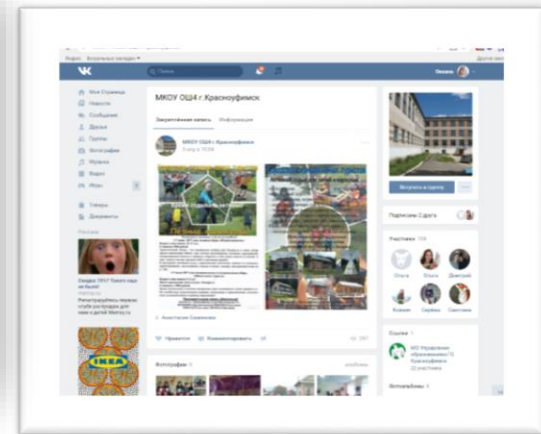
Видео   Визуальные закладки

VK   Поиск

Моя Страница
Новости
Сообщения
Друзья
Группы
Фотографии
Музыка
Видео
Игры
Товары
Документы

МКОУ ОШ4 г.Красноуфимск

Закреплённая запись   Информация

МКОУ ОШ4 г.Красноуфимск

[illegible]

Анастасия Славнова

Нравится   Комментировать

Фотографии

Вступить в группу

Подписаны 2 друга

Участники 174

Ольга   Ольга   Дмитрий
Ксения   Сергей   Светлана

Ссылки

МО Управление образованием ГО Красноуфимск

Фотоальбомы